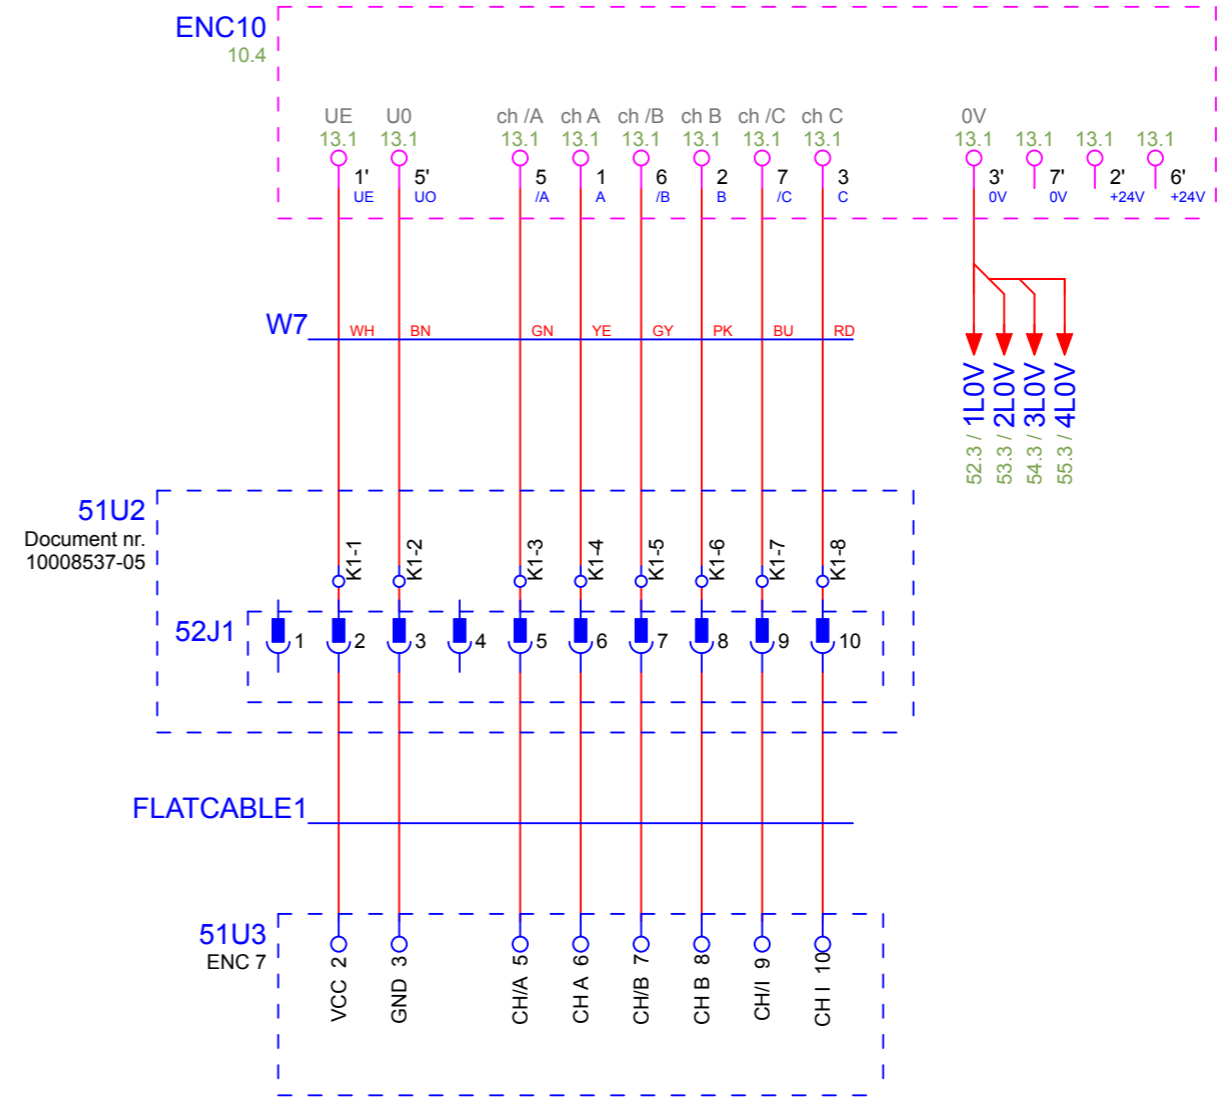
ENC10
10.4

UE 13.1 1' UE
U0 13.1 5' UO
ch /A 13.1 5 /A
ch A 13.1 1 A
ch /B 13.1 6 /B
ch B 13.1 2 B
ch /C 13.1 7 /C
ch C 13.1 3 C
0V 13.1 3' 0V
13.1 7' 0V
13.1 2' +24V
13.1 6' +24V

W7
WH BN GN YE GY PK BU RD

1L0V 52.3 /
2L0V 53.3 /
3L0V 54.3 /
4L0V 55.3 /

51U2
Document nr.
10008537-05

K1-1 K1-2 K1-3 K1-4 K1-5 K1-6 K1-7 K1-8

52J1
1 2 3 4 5 6 7 8 9 10

FLATCABLE1

51U3
ENC 7

VCC 2
GND 3
CH/A 5
CH A 6
CH/B 7
CH B 8
CH/I 9
CH I 10